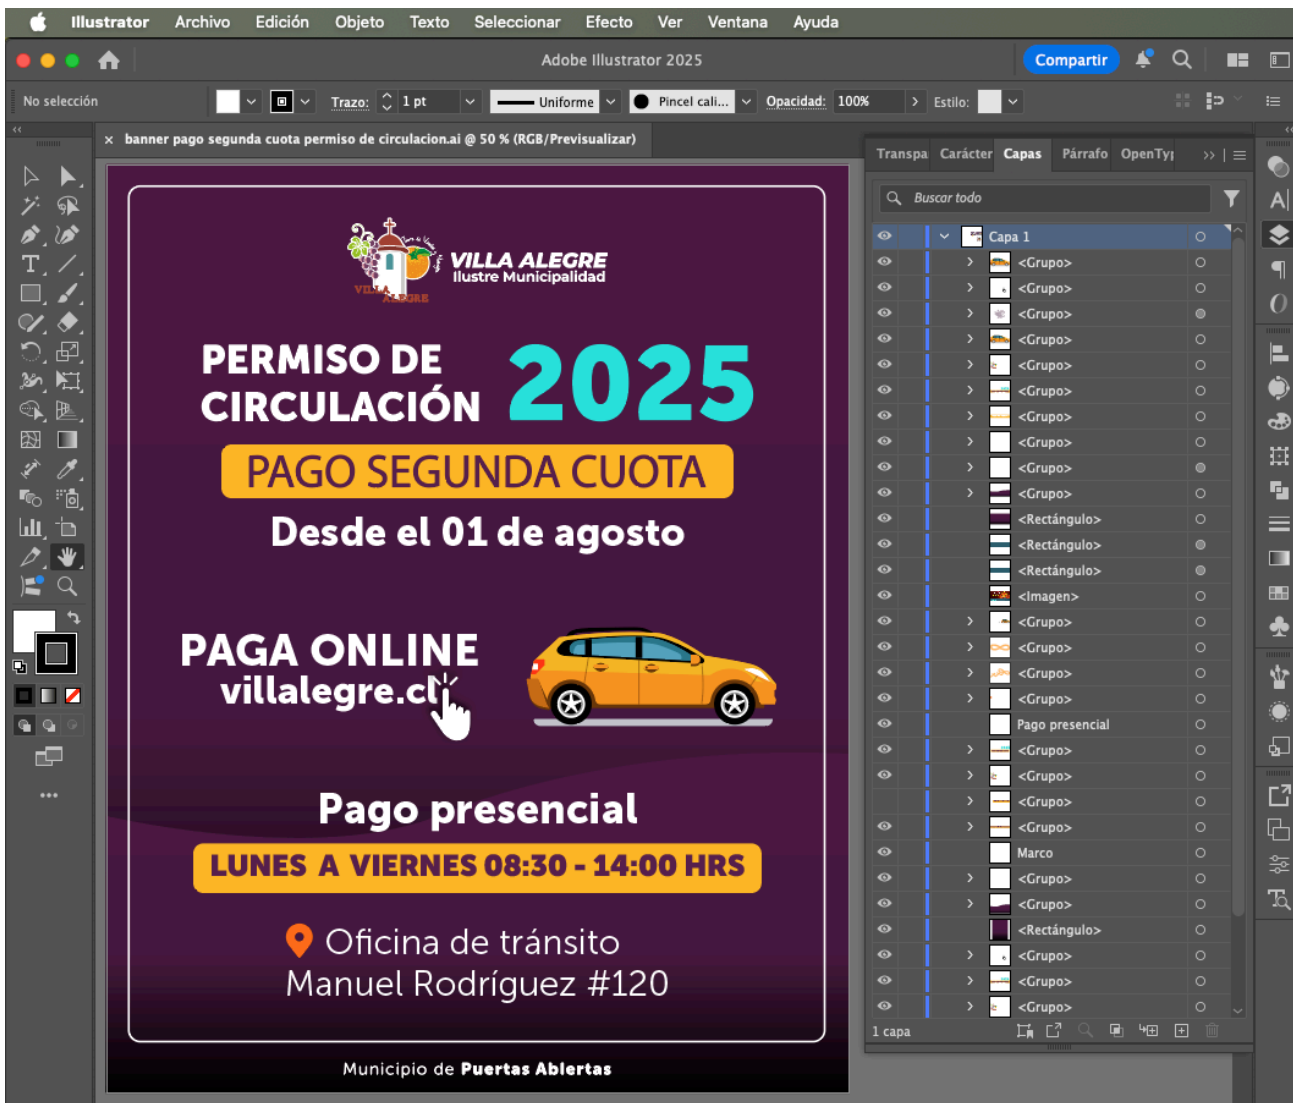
Illustrator Archivo Edición Objeto Texto Seleccionar Efecto Ver Ventana Ayuda

Adobe Illustrator 2025

Compartir

No selección Trazo: 1 pt Uniforme Pincel cali... Opacidad: 100% Estilo:

banner pago segunda cuota permiso de circulacion.ai @ 50 % (RGB/Previsualizar)

VILLA ALEGRE
Ilustre Municipalidad

VILLA ALEGRE

PERMISO DE CIRCULACIÓN 2025

PAGO SEGUNDA CUOTA

Desde el 01 de agosto

PAGA ONLINE
villalegre.cl

Pago presencial

LUNES A VIERNES 08:30 - 14:00 HRS

Oficina de tránsito
Manuel Rodríguez #120

Municipio de Puertas Abiertas

Transpa Carácter Capas Párrafo OpenTy

Buscar todo

Capa 1
<Grupo>
<Grupo>
<Grupo>
<Grupo>
<Grupo>
<Grupo>
<Grupo>
<Grupo>
<Grupo>
<Grupo>
<Rectángulo>
<Rectángulo>
<Rectángulo>
<Imagen>
<Grupo>
<Grupo>
<Grupo>
<Grupo>
Pago presencial
<Grupo>
<Grupo>
<Grupo>
<Grupo>
Marco
<Grupo>
<Grupo>
<Rectángulo>
<Grupo>
<Grupo>
<Grupo>

1 capa